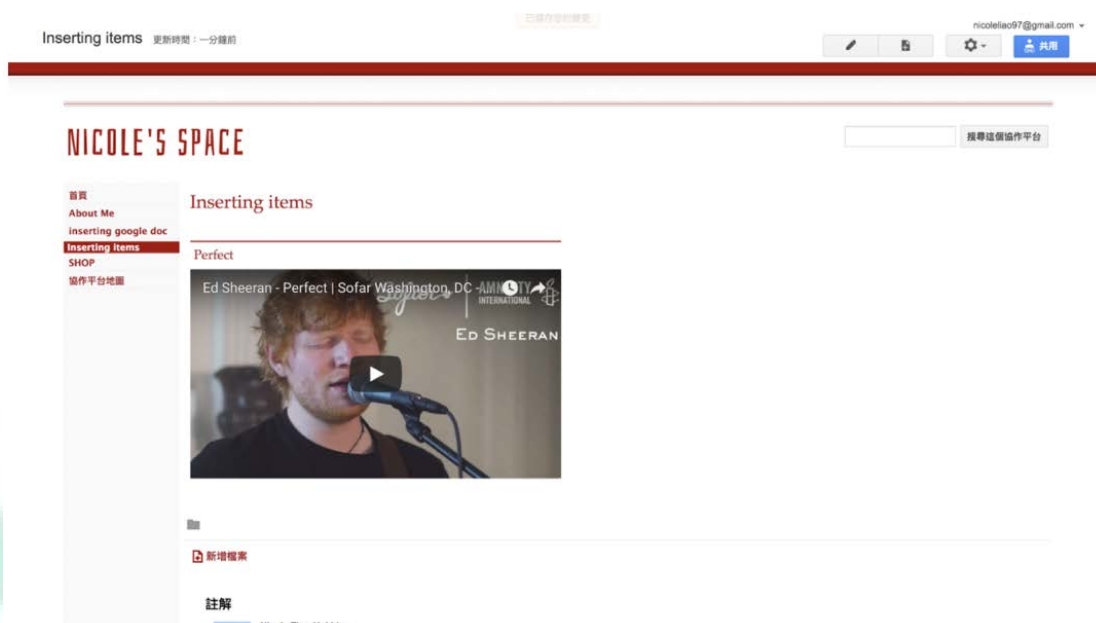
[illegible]

Inserting items 更新時間：一分鐘前

nicoleliao97@gmail.com

共用

NICOLE'S SPACE

搜尋這個協作平台

首頁
About Me
inserting google doc
Inserting items
SHOP
協作平台地圖

Inserting items

Perfect

Ed Sheeran - Perfect | Sofar Washington, DC - AMNESTY INTERNATIONAL

Ed Sheeran

新增檔案

註解